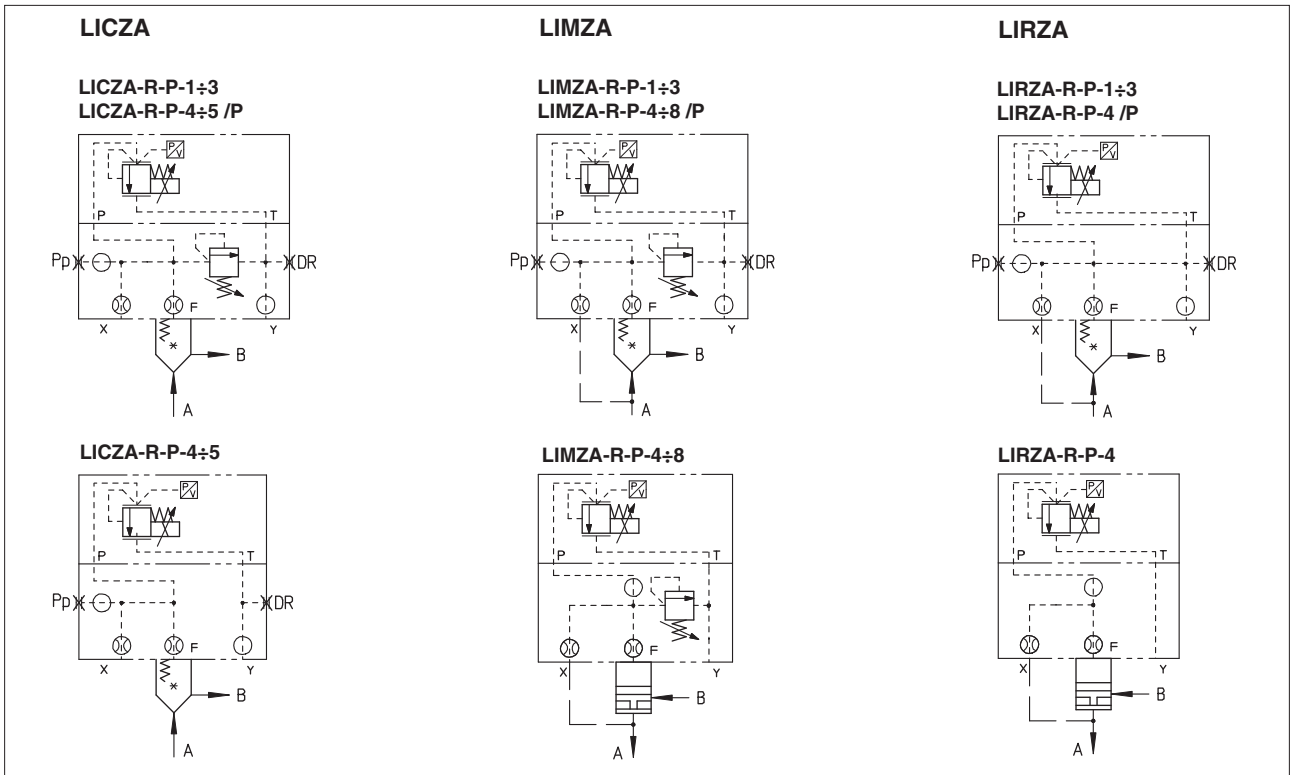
LICZA

LICZA-R-P-1÷3
LICZA-R-P-4÷5 /P

P T
Pp DR
X F Y
B
A

LICZA-R-P-4÷5

P T
Pp DR
X F Y
B
A

LIMZA

LIMZA-R-P-1÷3
LIMZA-R-P-4÷8 /P

P T
Pp DR
X F Y
B
A

LIMZA-R-P-4÷8

P T
X F Y
B
A

LIRZA

LIRZA-R-P-1÷3
LIRZA-R-P-4 /P

P T
Pp DR
X F Y
B
A

LIRZA-R-P-4

P T
X F Y
B
A